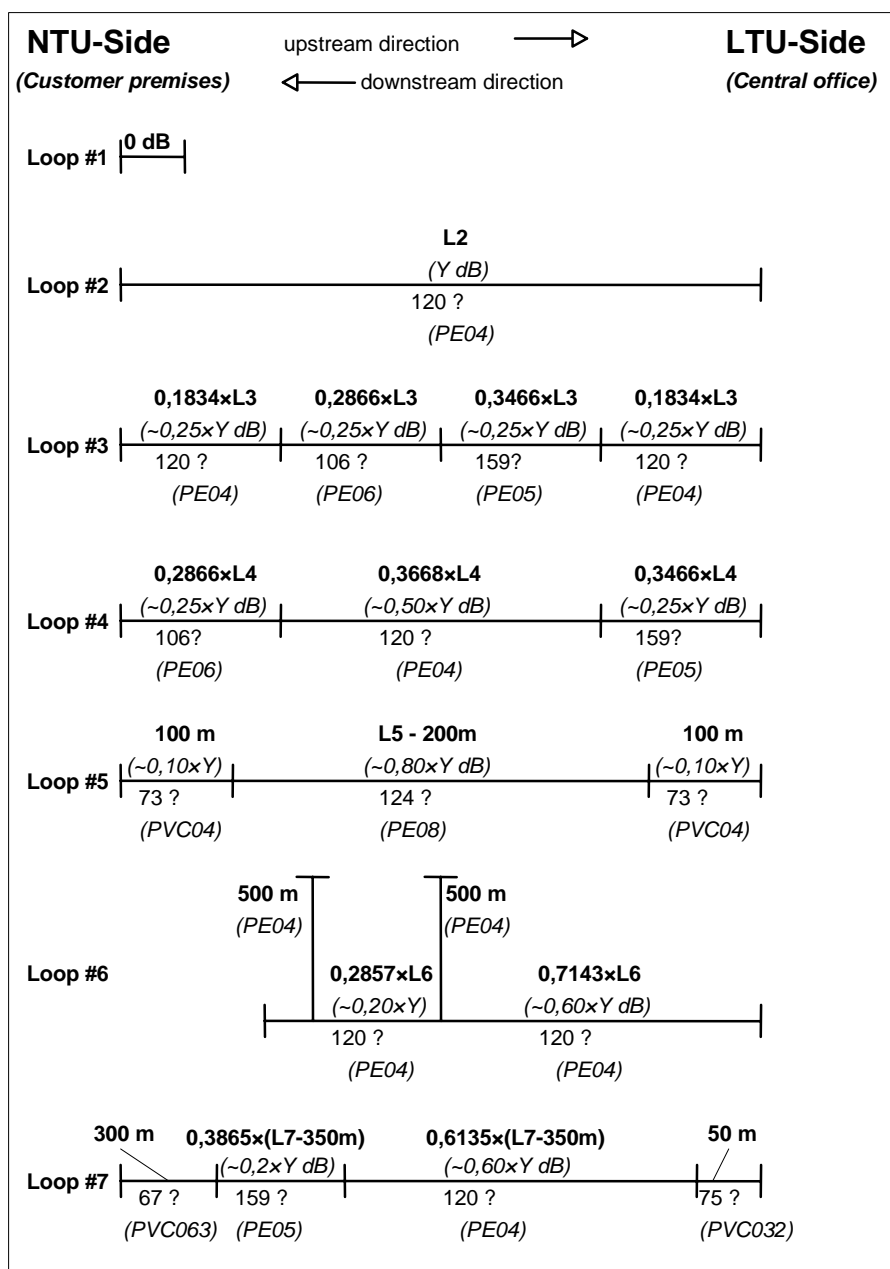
NTU-Side
(Customer premises)

upstream direction

downstream direction

LTU-Side
(Central office)

Loop #1 0 dB

Loop #2
L2
(Y dB)
120 ?
(PE04)

Loop #3
0,1834×L3
(~0,25×Y dB)
120 ?
(PE04)
0,2866×L3
(~0,25×Y dB)
106 ?
(PE06)
0,3466×L3
(~0,25×Y dB)
159?
(PE05)
0,1834×L3
(~0,25×Y dB)
120 ?
(PE04)

Loop #4
0,2866×L4
(~0,25×Y dB)
106?
(PE06)
0,3668×L4
(~0,50×Y dB)
120 ?
(PE04)
0,3466×L4
(~0,25×Y dB)
159?
(PE05)

Loop #5
100 m
(~0,10×Y)
73 ?
(PVC04)
L5 - 200m
(~0,80×Y dB)
124 ?
(PE08)
100 m
(~0,10×Y)
73 ?
(PVC04)

Loop #6
500 m
(PE04)
500 m
(PE04)
0,2857×L6
(~0,20×Y)
120 ?
(PE04)
0,7143×L6
(~0,60×Y dB)
120 ?
(PE04)

Loop #7
300 m
67 ?
(PVC063)
0,3865×(L7-350m)
(~0,2×Y dB)
159 ?
(PE05)
0,6135×(L7-350m)
(~0,60×Y dB)
120 ?
(PE04)
50 m
75 ?
(PVC032)